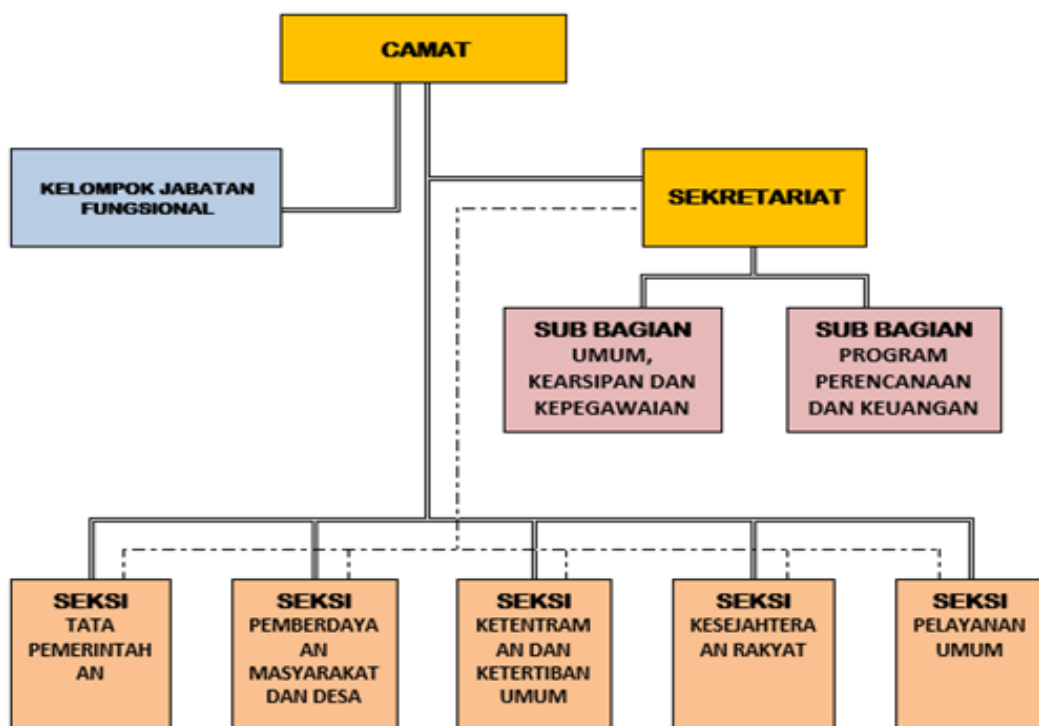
CAMAT

KELOMPOK JABATAN FUNGSIONAL

SEKRETARIAT

SUB BAGIAN UMUM, KEARSIPAN DAN KEPEGAWAIAN

SUB BAGIAN PROGRAM PERENCANAAN DAN KEUANGAN

SEKSI TATA PEMERINTAH AN

SEKSI PEMBERDAYA AN MASYARAKAT DAN DESA

SEKSI KETENTRAM AN DAN KETERTIBAN UMUM

SEKSI KESEJAHTERA AN RAKYAT

SEKSI PELAYANAN UMUM